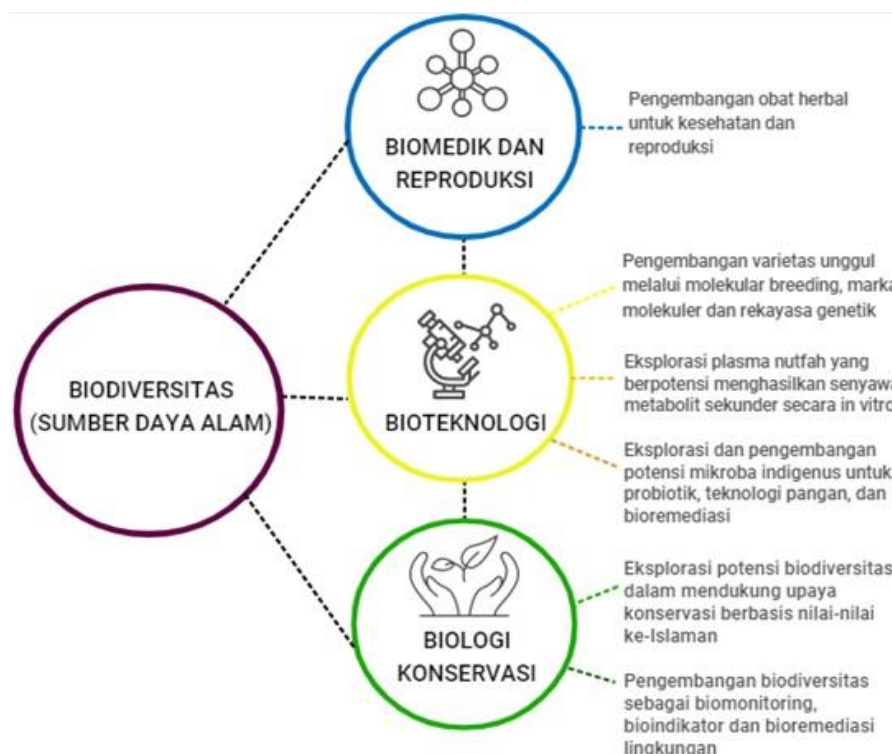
BIOMEDIK DAN REPRODUKSI

Pengembangan obat herbal untuk kesehatan dan reproduksi

BIODIVERSITAS (SUMBER DAYA ALAM)

BIOTEKNOLOGI

Pengembangan varietas unggul melalui molekular breeding, marka molekuler dan rekayasa genetik

Eksplorasi plasma nutfah yang berpotensi menghasilkan senyawa metabolit sekunder secara in vitro

Eksplorasi dan pengembangan potensi mikroba indigenus untuk probiotik, teknologi pangan, dan bioremediasi

BIOLOGI KONSERVASI

Eksplorasi potensi biodiversitas dalam mendukung upaya konservasi berbasis nilai-nilai ke-Islaman

Pengembangan biodiversitas sebagai biomonitoring, bioindikator dan bioremediasi lingkungan